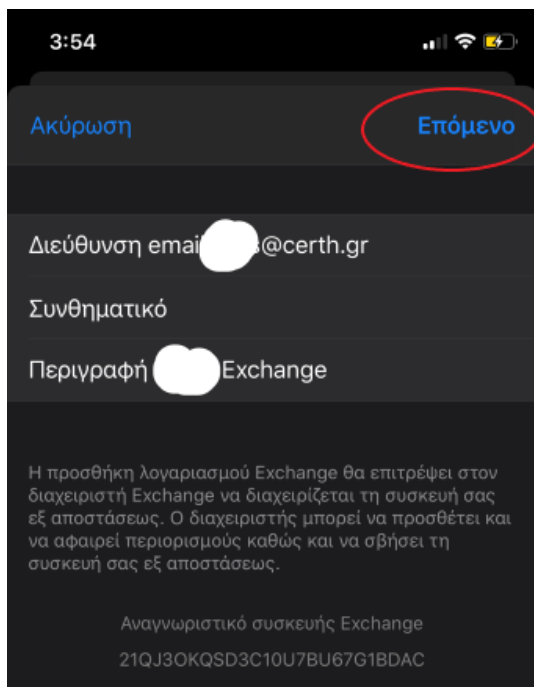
3:54

Ακύρωση
Επόμενο

Διεύθυνση emai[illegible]@certh.gr
Συνθηματικό
Περιγραφή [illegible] Exchange

Η προσθήκη λογαριασμού Exchange θα επιτρέψει στον διαχειριστή Exchange να διαχειρίζεται τη συσκευή σας εξ αποστάσεως. Ο διαχειριστής μπορεί να προσθέτει και να αφαιρεί περιορισμούς καθώς και να σβήσει τη συσκευή σας εξ αποστάσεως.

Αναγνωριστικό συσκευής Exchange
21QJ3OKQSD3C10U7BU67G1BDAC